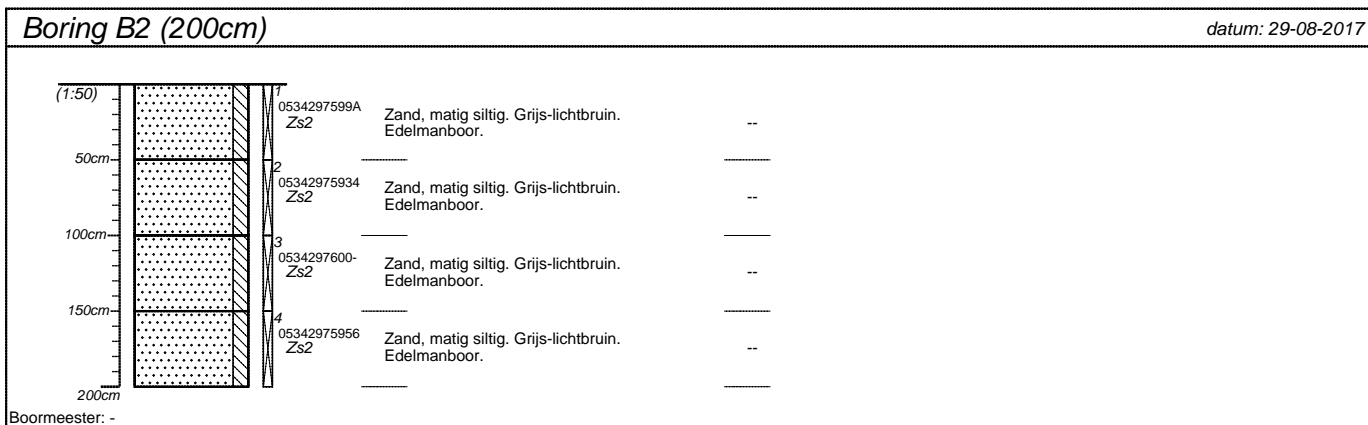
Boring B2 (200cm)

datum: 29-08-2017

(1:50)

1
0534297599A
Zs2
Zand, matig siltig. Grijs-lichtbruin.
Edelmanboor.
--

50cm

2
05342975934
Zs2
Zand, matig siltig. Grijs-lichtbruin.
Edelmanboor.
--

100cm

3
0534297600-
Zs2
Zand, matig siltig. Grijs-lichtbruin.
Edelmanboor.
--

150cm

4
05342975956
Zs2
Zand, matig siltig. Grijs-lichtbruin.
Edelmanboor.
--

200cm

Boormeester: -